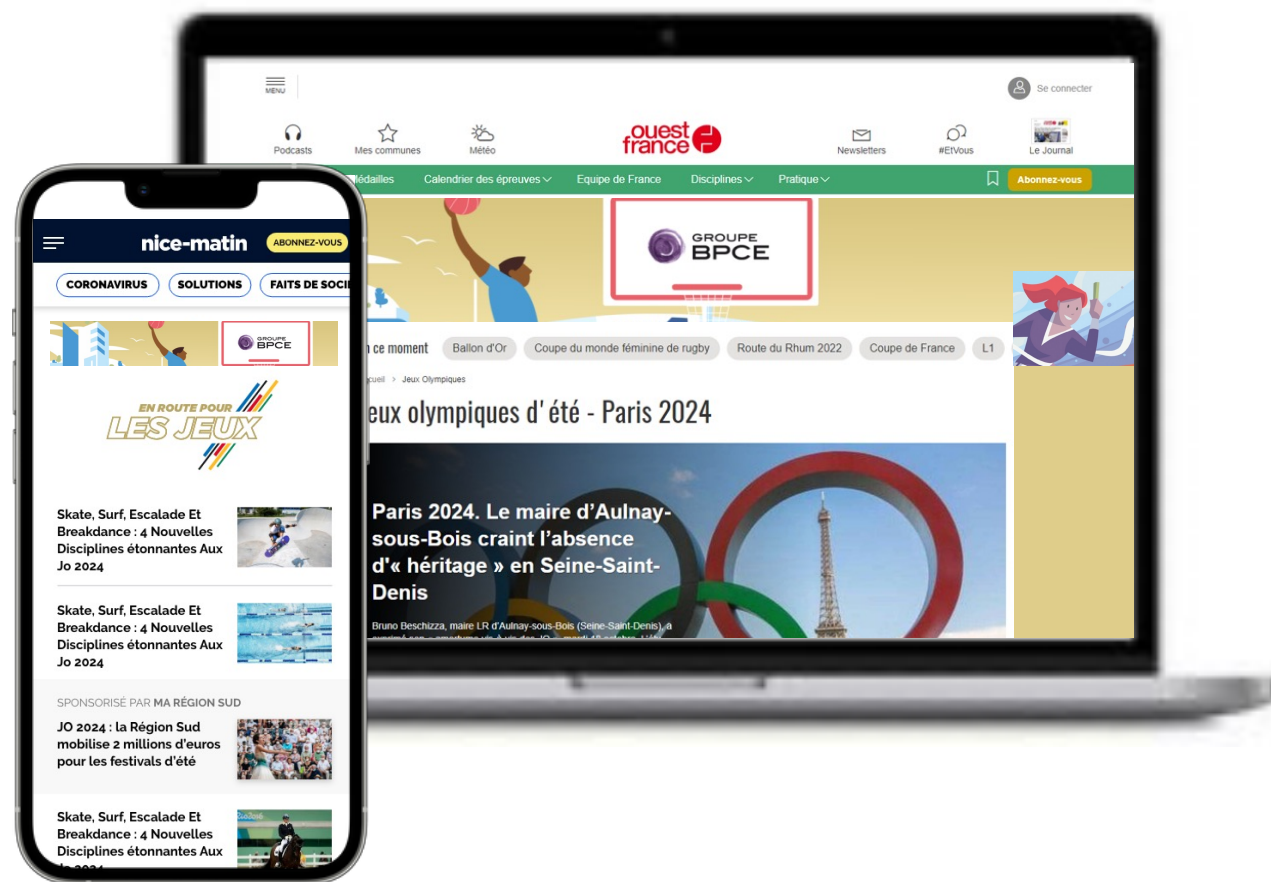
MENU

Se connecter

Podcasts
Mes communes
Météo
ouest france
Newsletters
#EtVous
Le Journal

Médailles
Calendrier des épreuves
Equipe de France
Disciplines
Pratique
Abonnez-vous

GROUPE BPCE

ce moment
Ballon d'Or
Coupe du monde féminine de rugby
Route du Rhum 2022
Coupe de France
L1

ccueil > Jeux Olympiques

eux olympiques d' été - Paris 2024

Paris 2024. Le maire d'Aulnay-sous-Bois craint l'absence d'« héritage » en Seine-Saint-Denis

Bruno Beschizza, maire LR d'Aulnay-sous-Bois (Seine-Saint-Denis), a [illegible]

nice-matin
ABONNEZ-VOUS

CORONAVIRUS
SOLUTIONS
FAITS DE SOCI

GROUPE BPCE

EN ROUTE POUR
LES JEUX

Skate, Surf, Escalade Et Breakdance : 4 Nouvelles Disciplines étonnantes Aux Jo 2024

Skate, Surf, Escalade Et Breakdance : 4 Nouvelles Disciplines étonnantes Aux Jo 2024

SPONSORISÉ PAR MA RÉGION SUD

JO 2024 : la Région Sud mobilise 2 millions d'euros pour les festivals d'été

Skate, Surf, Escalade Et Breakdance : 4 Nouvelles Disciplines étonnantes Aux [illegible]